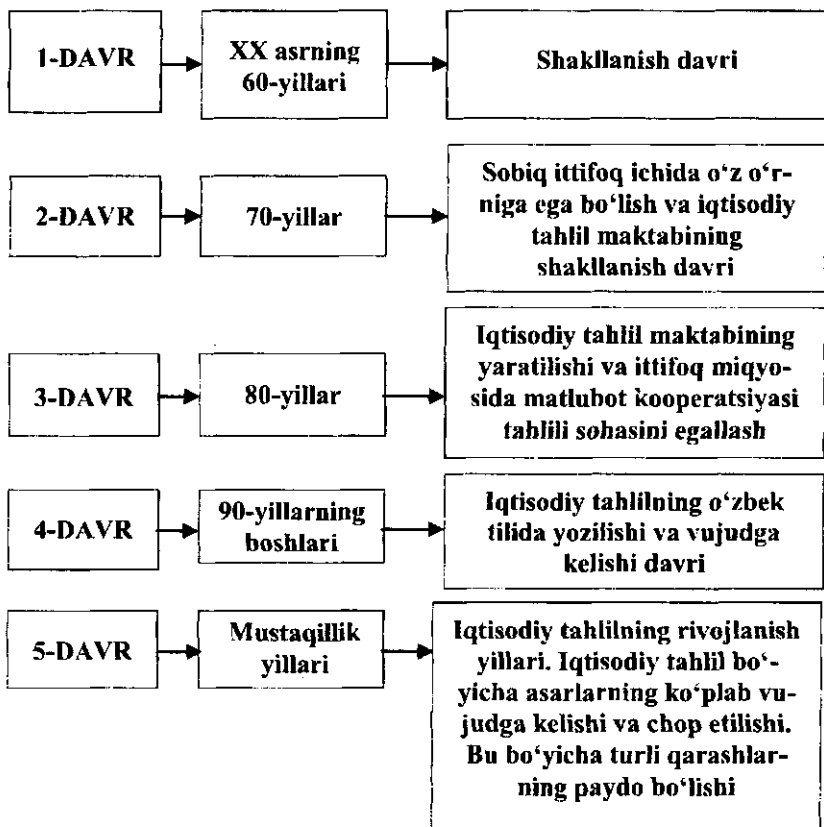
1-DAVR
XX asrning 60-yillari
Shakllanish davri

2-DAVR
70-yillar
Sobiq ittifoq ichida o‘z o‘rniga ega bo‘lish va iqtisodiy tahlil maktabining shakllanish davri

3-DAVR
80-yillar
Iqtisodiy tahlil maktabining yaratilishi va ittifoq miqyosida matlubot kooperatsiyasi tahlili sohasini egallash

4-DAVR
90-yillarning boshlari
Iqtisodiy tahlilning o‘zbek tilida yozilishi va vujudga kelishi davri

5-DAVR
Mustaqillik yillari
Iqtisodiy tahlilning rivojlanish yillari. Iqtisodiy tahlil bo‘yicha asarlarning ko‘plab vujudga kelishi va chop etilishi. Bu bo‘yicha turli qarashlarning paydo bo‘lishi